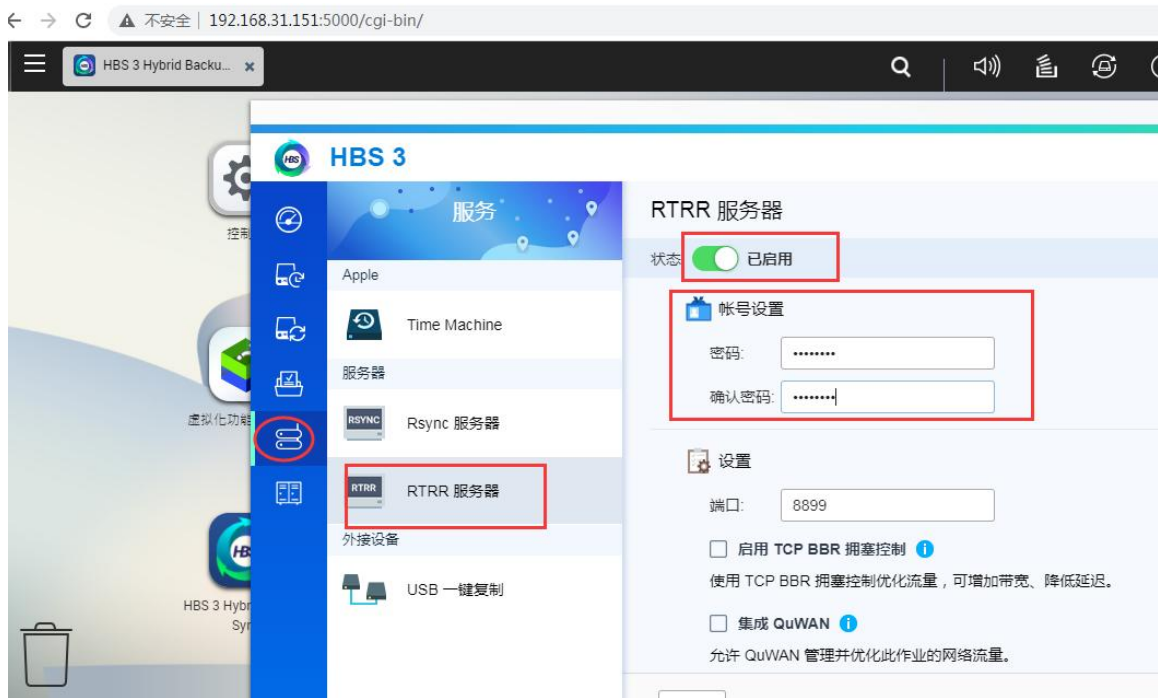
← → C ▲ 不安全 | 192.168.31.151:5000/cgi-bin/

HBS 3 Hybrid Backu... ×

控制

虚拟化功能

HBS 3 Hybr Syn

HBS 3

服务

Apple

Time Machine

服务器

RSYNC Rsync 服务器

RTRR RTRR 服务器

外接设备

USB 一键复制

RTRR 服务器

状态 已启用

帐号设置

密码: ••••••••

确认密码: ••••••••

设置

端口: 8899

启用 TCP BBR 拥塞控制

使用 TCP BBR 拥塞控制优化流量，可增加带宽、降低延迟。

集成 QuWAN

允许 QuWAN 管理并优化此作业的网络流量。